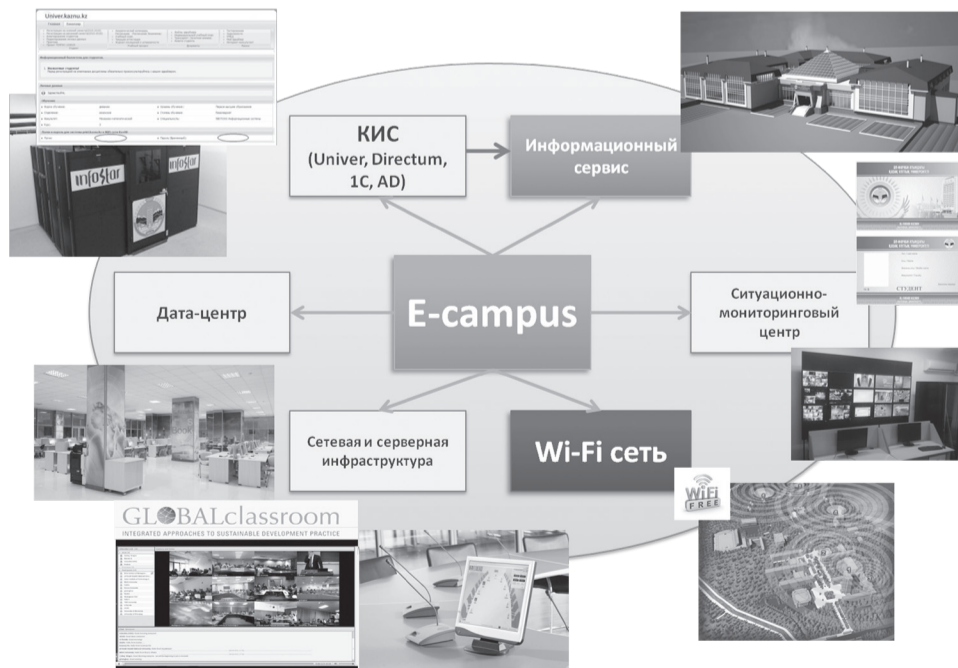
Univer.kaznu.kz

infostar

infostar

КИС (Univer, Directum, 1C, AD)

Информационный сервис

Дата-центр

E-campus

Ситуационно-мониторинговый центр

Сетевая и серверная инфраструктура

Wi-Fi сеть

СТУДЕНТ

WiFi FREE

GLOBALclassroom
INTEGRATED APPROACHES TO SUSTAINABLE DEVELOPMENT PRACTICE